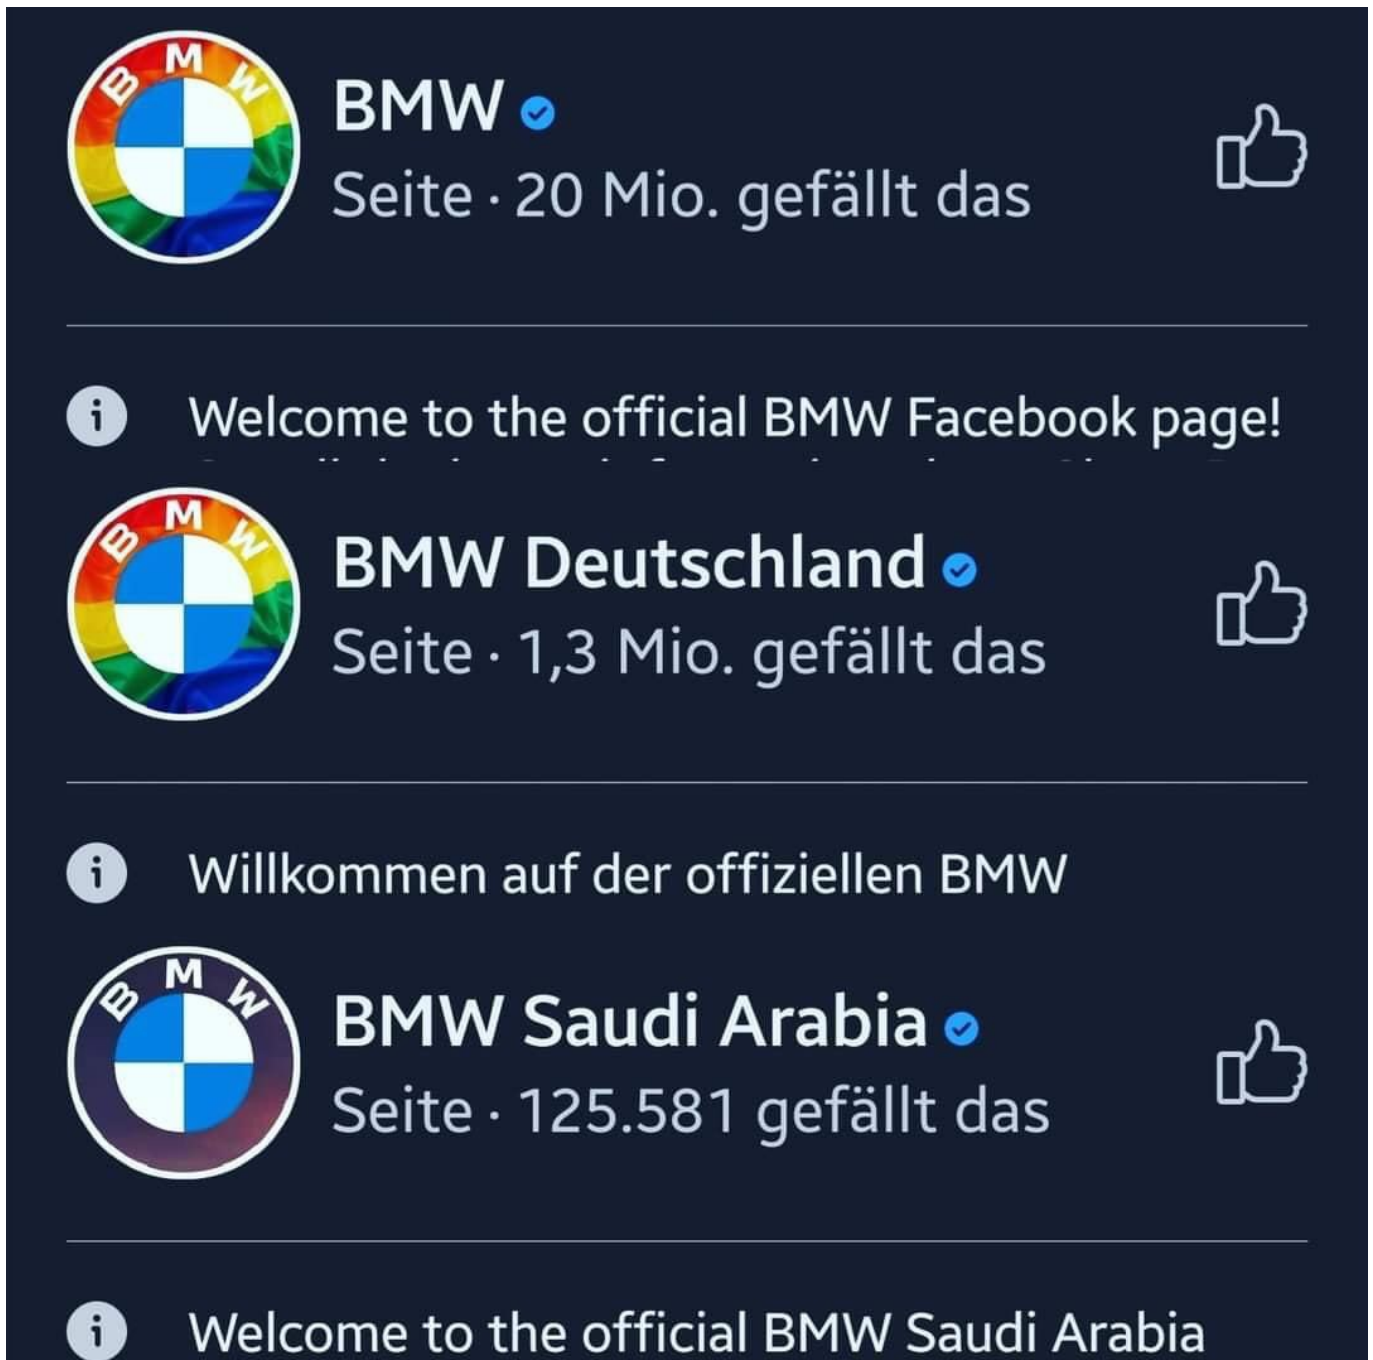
BMW
Seite · 20 Mio. gefällt das

Welcome to the official BMW Facebook page!

BMW Deutschland
Seite · 1,3 Mio. gefällt das

Willkommen auf der offiziellen BMW

BMW Saudi Arabia
Seite · 125.581 gefällt das

Welcome to the official BMW Saudi Arabia